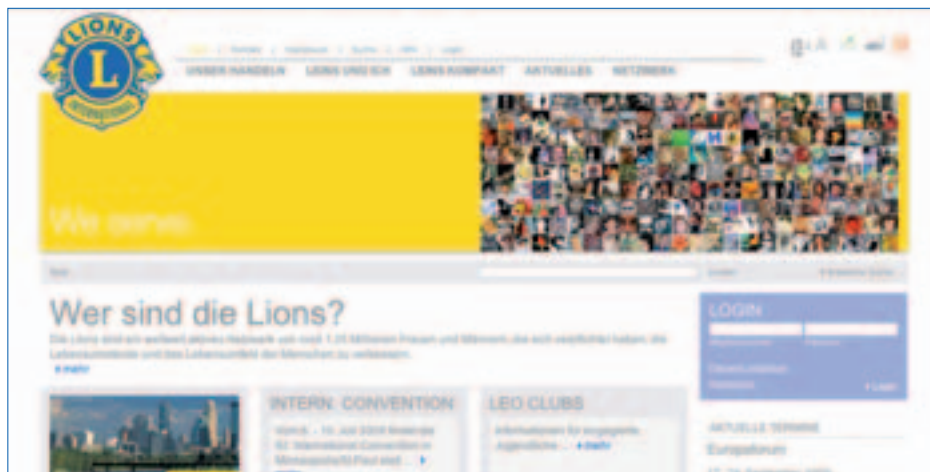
LIONS

L

UNSER HANDELN LIONS UND ICH LIONS KOMPAKT AKTUELLES NETZWERK

We serve.

Wer sind die Lions?

Die Lions sind ein weltweit aktives Netzwerk von rund 1,35 Millionen Frauen und Männern, die sich verpflichtet haben, die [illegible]

» mehr

LOGIN

» Login

INTERN. CONVENTION

LEO CLUBS

AKTUELLE TERMINE

Europaforum